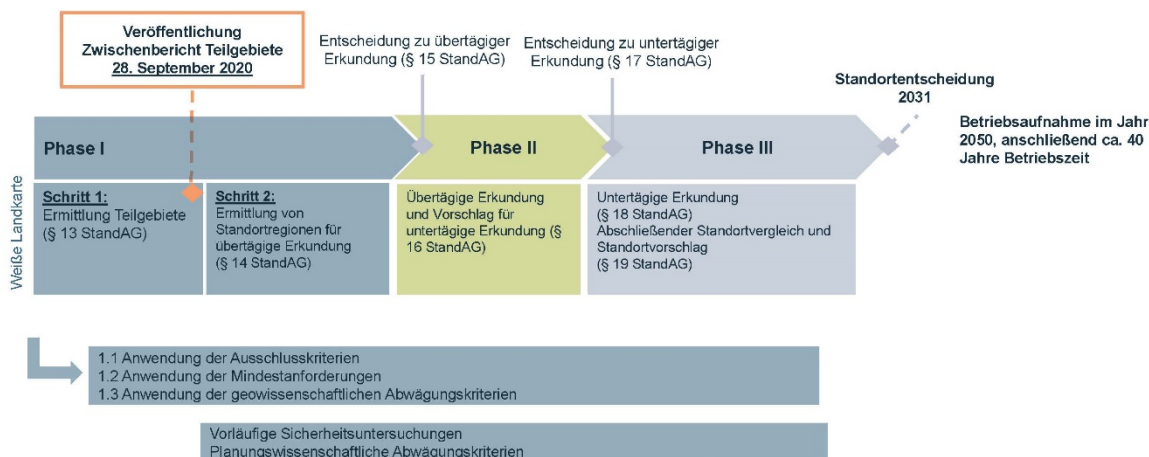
Veröffentlichung Zwischenbericht Teilgebiete
28. September 2020

Entscheidung zu übertägiger Erkundung (§ 15 StandAG)

Entscheidung zu untertägiger Erkundung (§ 17 StandAG)

Standortentscheidung 2031

Betriebsaufnahme im Jahr 2050, anschließend ca. 40 Jahre Betriebszeit

Weiße Landkarte

Phase I

Phase II

Phase III

Schritt 1:
Ermittlung Teilgebiete (§ 13 StandAG)

Schritt 2:
Ermittlung von Standortregionen für übertägige Erkundung (§ 14 StandAG)

Übertägige Erkundung und Vorschlag für untertägige Erkundung (§ 16 StandAG)

Untertägige Erkundung (§ 18 StandAG)
Abschließender Standortvergleich und Standortvorschlag (§ 19 StandAG)

1.1 Anwendung der Ausschlusskriterien
1.2 Anwendung der Mindestanforderungen
1.3 Anwendung der geowissenschaftlichen Abwägungskriterien

Vorläufige Sicherheitsuntersuchungen
Planungswissenschaftliche Abwägungskriterien